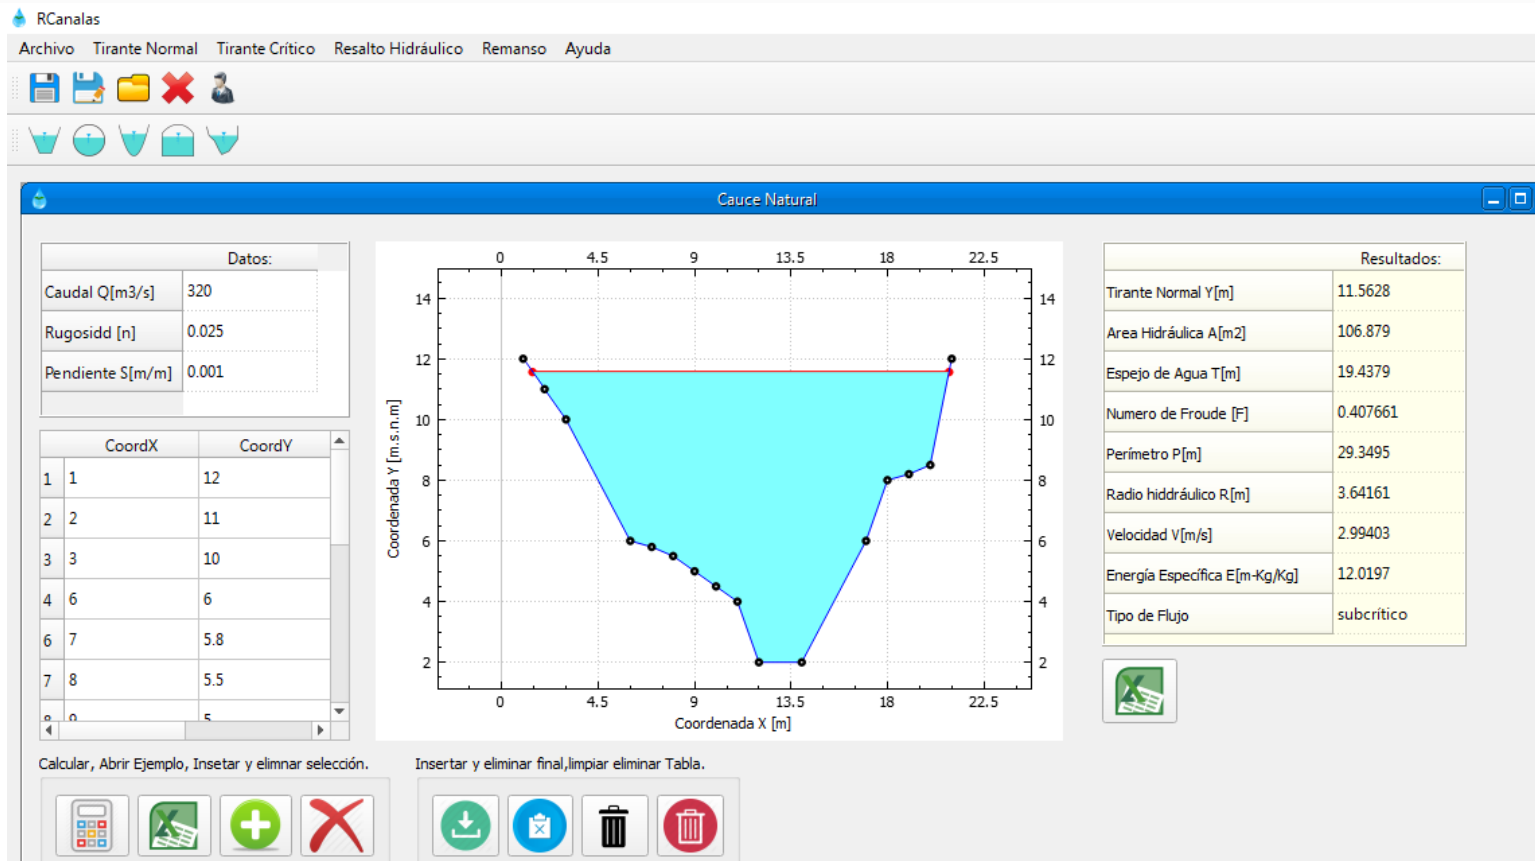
RCanalas

Archivo Tirante Normal Tirante Crítico Resalto Hidráulico Remanso Ayuda

Cauce Natural

| | Datos: |
|---|---|
| Caudal Q[m3/s] | 320 |
| Rugosidd [n] | 0.025 |
| Pendiente S[m/m] | 0.001 |

| | CoordX | CoordY |
|---|---|---|
| 1 | 1 | 12 |
| 2 | 2 | 11 |
| 3 | 3 | 10 |
| 4 | 6 | 6 |
| 6 | 7 | 5.8 |
| 7 | 8 | 5.5 |
| 8 | 9 | 5 |

0 4.5 9 13.5 18 22.5

14 12 10 8 6 4 2

Coordenada Y [m.s.n.m]

Coordenada X [m]

| | Resultados: |
|---|---|
| Tirante Normal Y[m] | 11.5628 |
| Area Hidráulica A[m2] | 106.879 |
| Espejo de Agua T[m] | 19.4379 |
| Numero de Froude [F] | 0.407661 |
| Perímetro P[m] | 29.3495 |
| Radio hiddráulico R[m] | 3.64161 |
| Velocidad V[m/s] | 2.99403 |
| Energía Específica E[m-Kg/Kg] | 12.0197 |
| Tipo de Flujo | subcrítico |

Calcular, Abrir Ejemplo, Insetar y elimnar selección.

Insertar y eliminar final,limpiar eliminar Tabla.